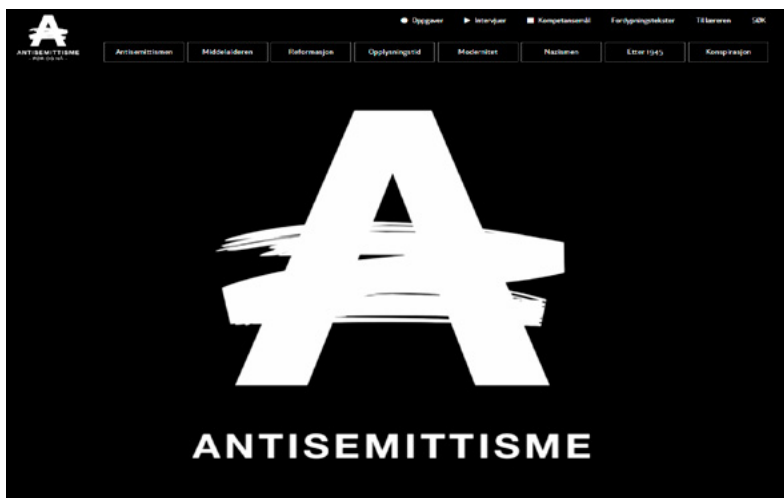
ANTISEMITTISME
FØR OG NÅ

Oppgaver
Intervjuer
Kompetansemål
Fordypningstekster
Til læreren
SØK

Antisemittismen
Middelalderen
Reformasjon
Opplysningstid
Modernitet
Nazismen
Etter 1945
Konspirasjon

ANTISEMITTISME